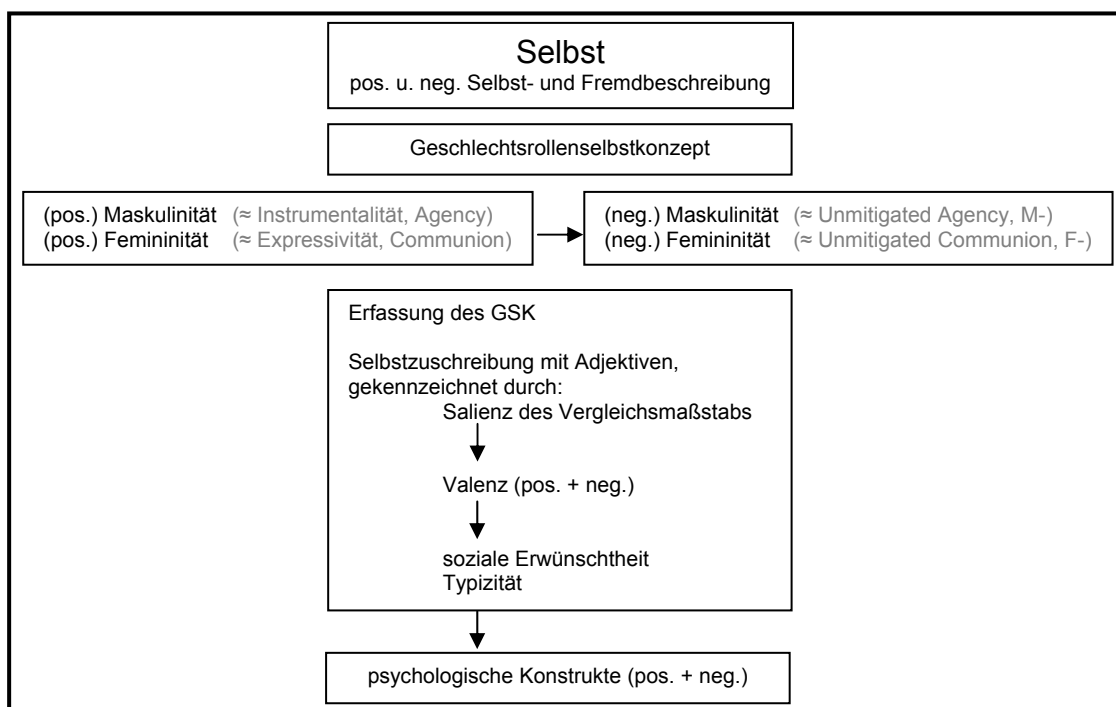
Selbst
pos. u. neg. Selbst- und Fremdbeschreibung

Geschlechtsrollenselbstkonzept

(pos.) Maskulinität (≈ Instrumentalität, Agency)
(pos.) Femininität (≈ Expressivität, Communion)

(neg.) Maskulinität (≈ Unmitigated Agency, M-)
(neg.) Femininität (≈ Unmitigated Communion, F-)

Erfassung des GSK

Selbstzuschreibung mit Adjektiven, gekennzeichnet durch:
Salienz des Vergleichsmaßstabs

Valenz (pos. + neg.)

soziale Erwünschtheit
Typizität

psychologische Konstrukte (pos. + neg.)